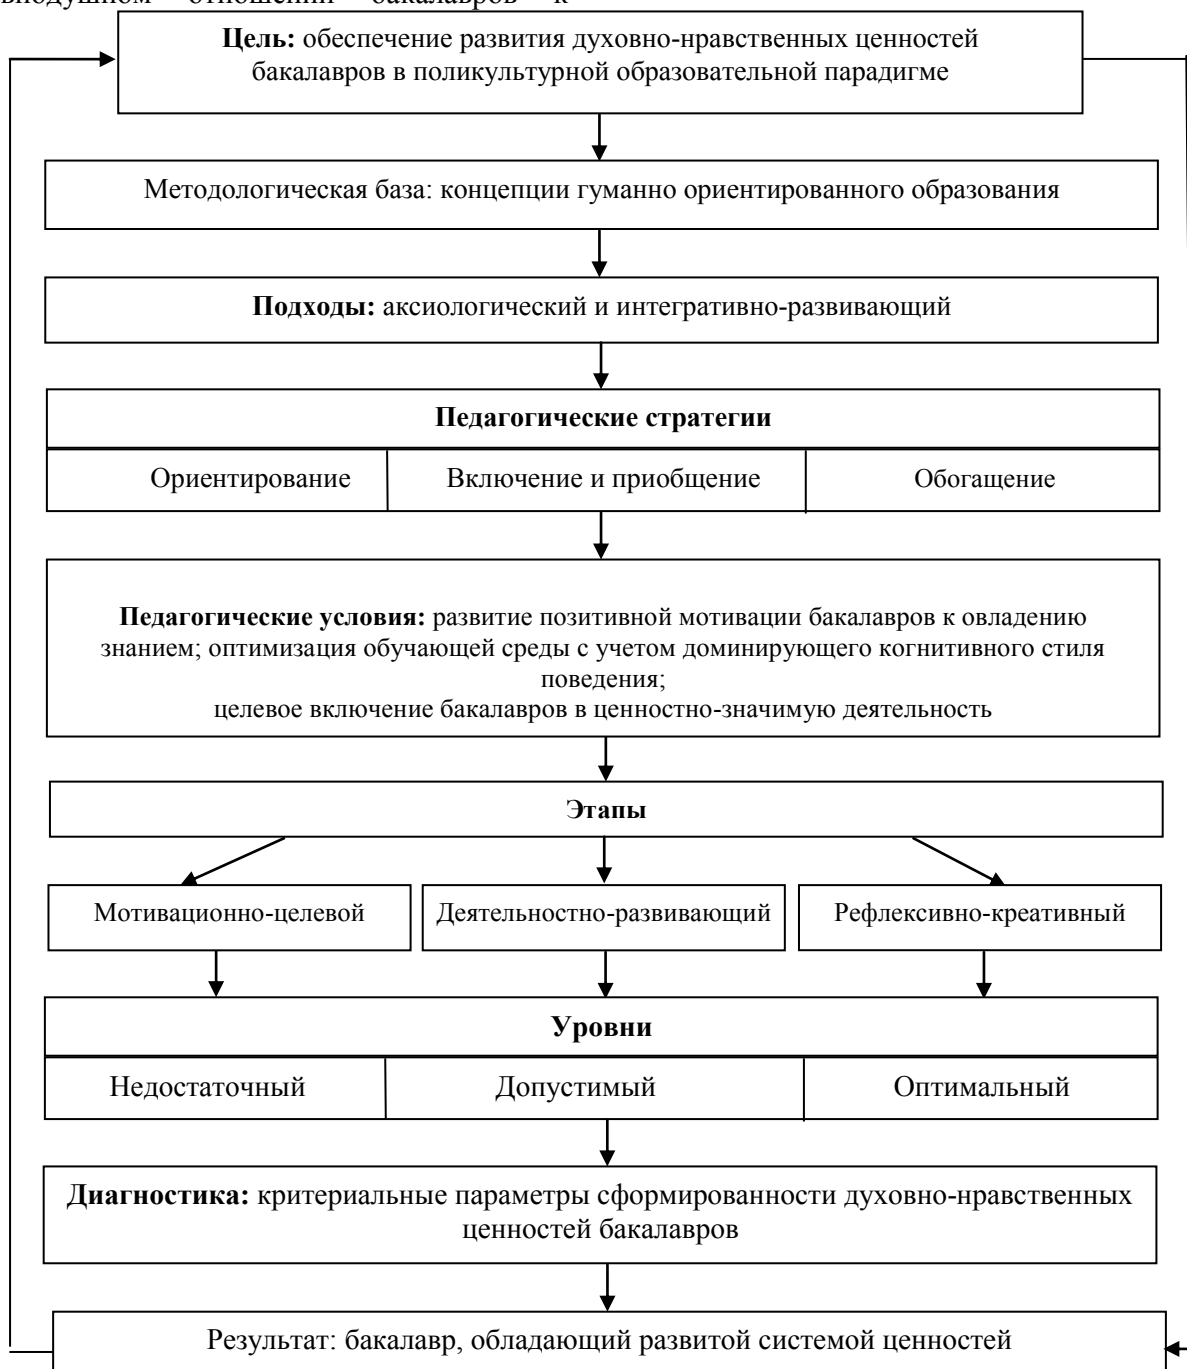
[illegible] отношении бакалавров к

**Цель:** обеспечение развития духовно-нравственных ценностей бакалавров в поликультурной образовательной парадигме

Методологическая база: концепции гуманно ориентированного образования

**Подходы:** аксиологический и интегративно-развивающий

| **Педагогические стратегии** | | |
|---|---|---|
| Ориентирование | Включение и приобщение | Обогащение |

**Педагогические условия:** развитие позитивной мотивации бакалавров к овладению знанием; оптимизация обучающей среды с учетом доминирующего когнитивного стиля поведения;
целевое включение бакалавров в ценностно-значимую деятельность

**Этапы**

Мотивационно-целевой

Деятельностно-развивающий

Рефлексивно-креативный

| **Уровни** | | |
|---|---|---|
| Недостаточный | Допустимый | Оптимальный |

**Диагностика:** критериальные параметры сформированности духовно-нравственных ценностей бакалавров

Результат: бакалавр, обладающий развитой системой ценностей